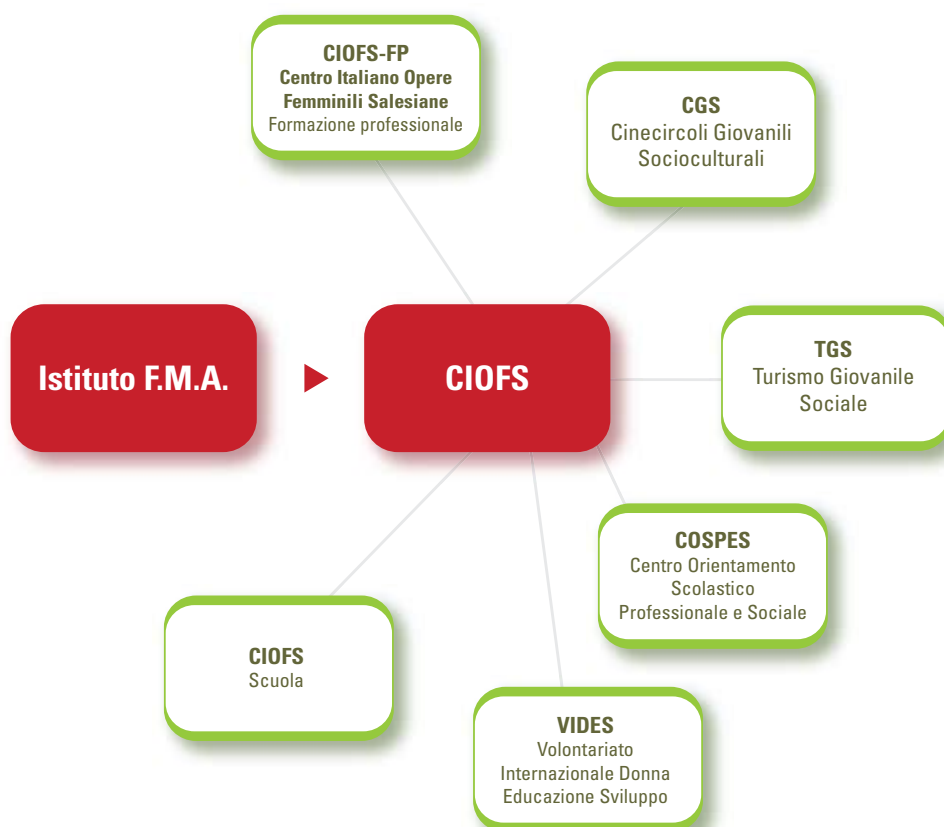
CIOFS-FP
Centro Italiano Opere Femminili Salesiane
Formazione professionale

CGS
Cinecircoli Giovanili Socioculturali

Istituto F.M.A.

CIOFS

TGS
Turismo Giovanile Sociale

COSPES
Centro Orientamento Scolastico Professionale e Sociale

CIOFS
Scuola

VIDES
Volontariato Internazionale Donna Educazione Sviluppo